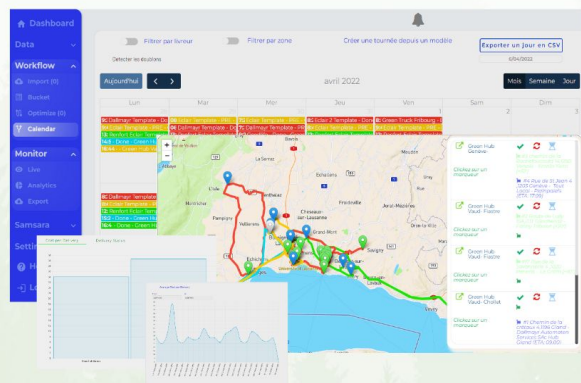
Dashboard

Data

Workflow

Import (0)

Bucket

Optimize (0)

Calendar

Monitor

Live

Analytics

Export

Samsara

Settings

Filtrer par livreur

Filtrer par zone

Créer une tournée depuis un modèle

Exporter un jour en CSV

Détecter les doublons

Aujourd'hui

avril 2022

Mois

Semaine

Jour

Lun

Mar

Mer

Jeu

Ven

Sam

Dim

Green Hub Genève

Cliquez sur un marqueur

Green Hub Vaud - Fiaz

Cliquez sur un marqueur

Green Hub Vaud - Fiaz

Cliquez sur un marqueur

Green Hub Vaud - Chollu

Cliquez sur un marqueur

Lausanne

Genève

Chargés Delivery

Batteries Status